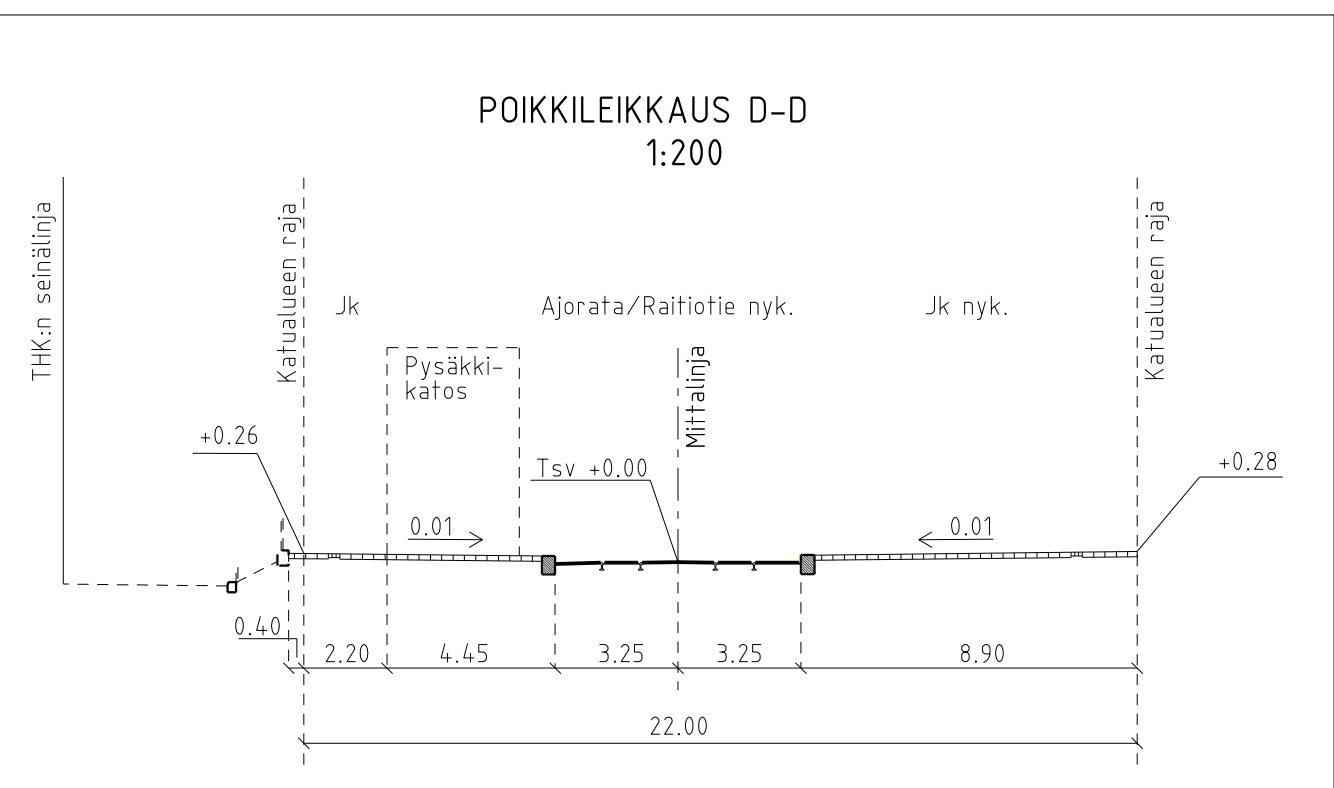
POIKKILEIKKAUS D-D
1:200

THK:n seinälinja

Katualueen raja

Jk

Ajorata/Raitiotie nyk.

Jk nyk.

Katualueen raja

Pysäkkikatos

Mittalinja

+0.26

Tsv +0.00

+0.28

0.01

0.01

0.40

2.20

4.45

3.25

3.25

8.90

22.00